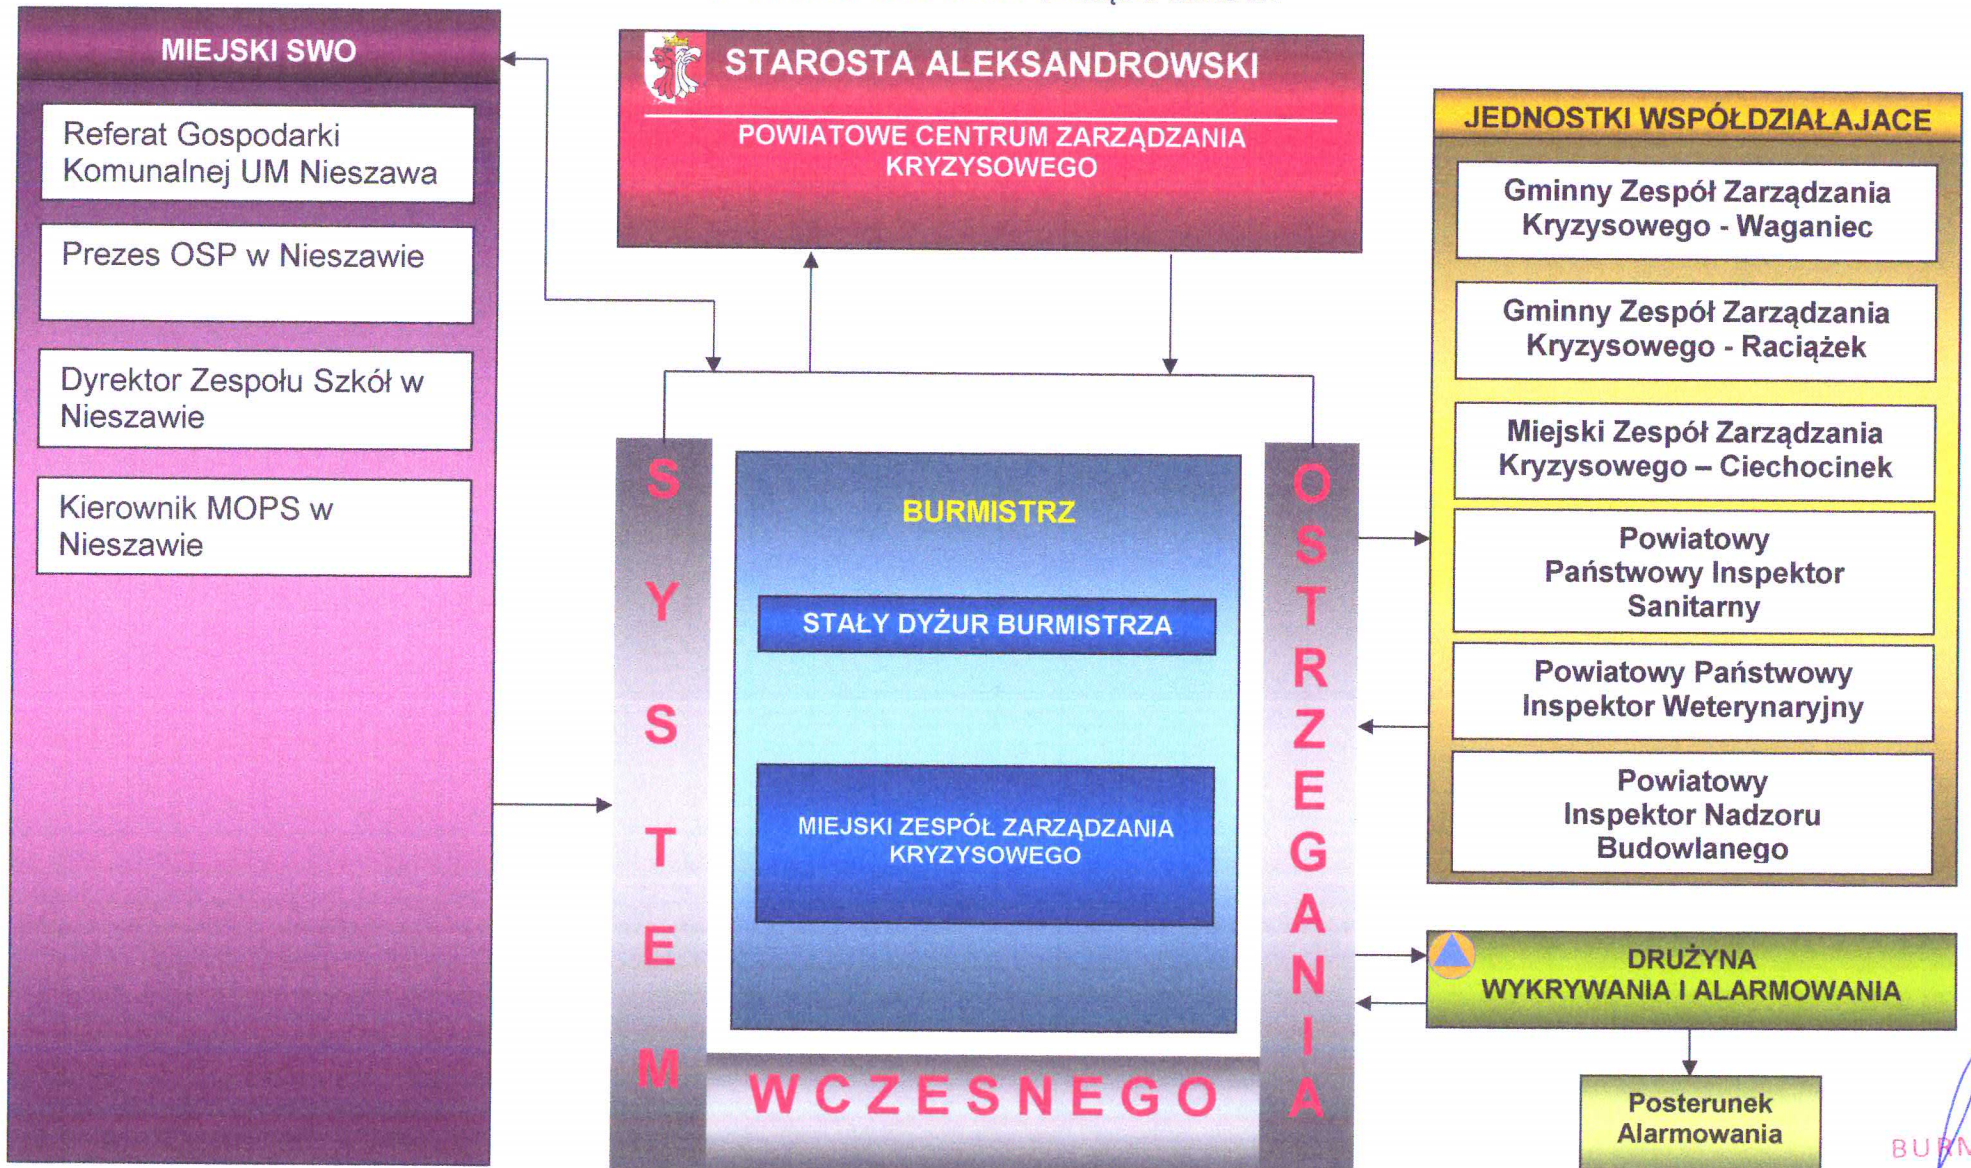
MIEJSKI SWO

Referat Gospodarki Komunalnej UM Nieszawa

Prezes OSP w Nieszawie

Dyrektor Zespołu Szkół w Nieszawie

Kierownik MOPS w Nieszawie

STAROSTA ALEKSANDROWSKI

POWIATOWE CENTRUM ZARZĄDZANIA KRYZYSOWEGO

JEDNOSTKI WSPÓŁDZIAŁAJACE

Gminny Zespół Zarządzania Kryzysowego - Waganiec

Gminny Zespół Zarządzania Kryzysowego - Raciążek

Miejski Zespół Zarządzania Kryzysowego – Ciechocinek

Powiatowy Państwowy Inspektor Sanitarny

Powiatowy Państwowy Inspektor Weterynaryjny

Powiatowy Inspektor Nadzoru Budowlanego

SYSTEM

BURMISTRZ

STAŁY DYŻUR BURMISTRZA

MIEJSKI ZESPÓŁ ZARZĄDZANIA KRYZYSOWEGO

WCZESNEGO

OSTRZEGANIA

DRUŻYNA WYKRYWANIA I ALARMOWANIA

Posterunek Alarmowania

BUR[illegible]